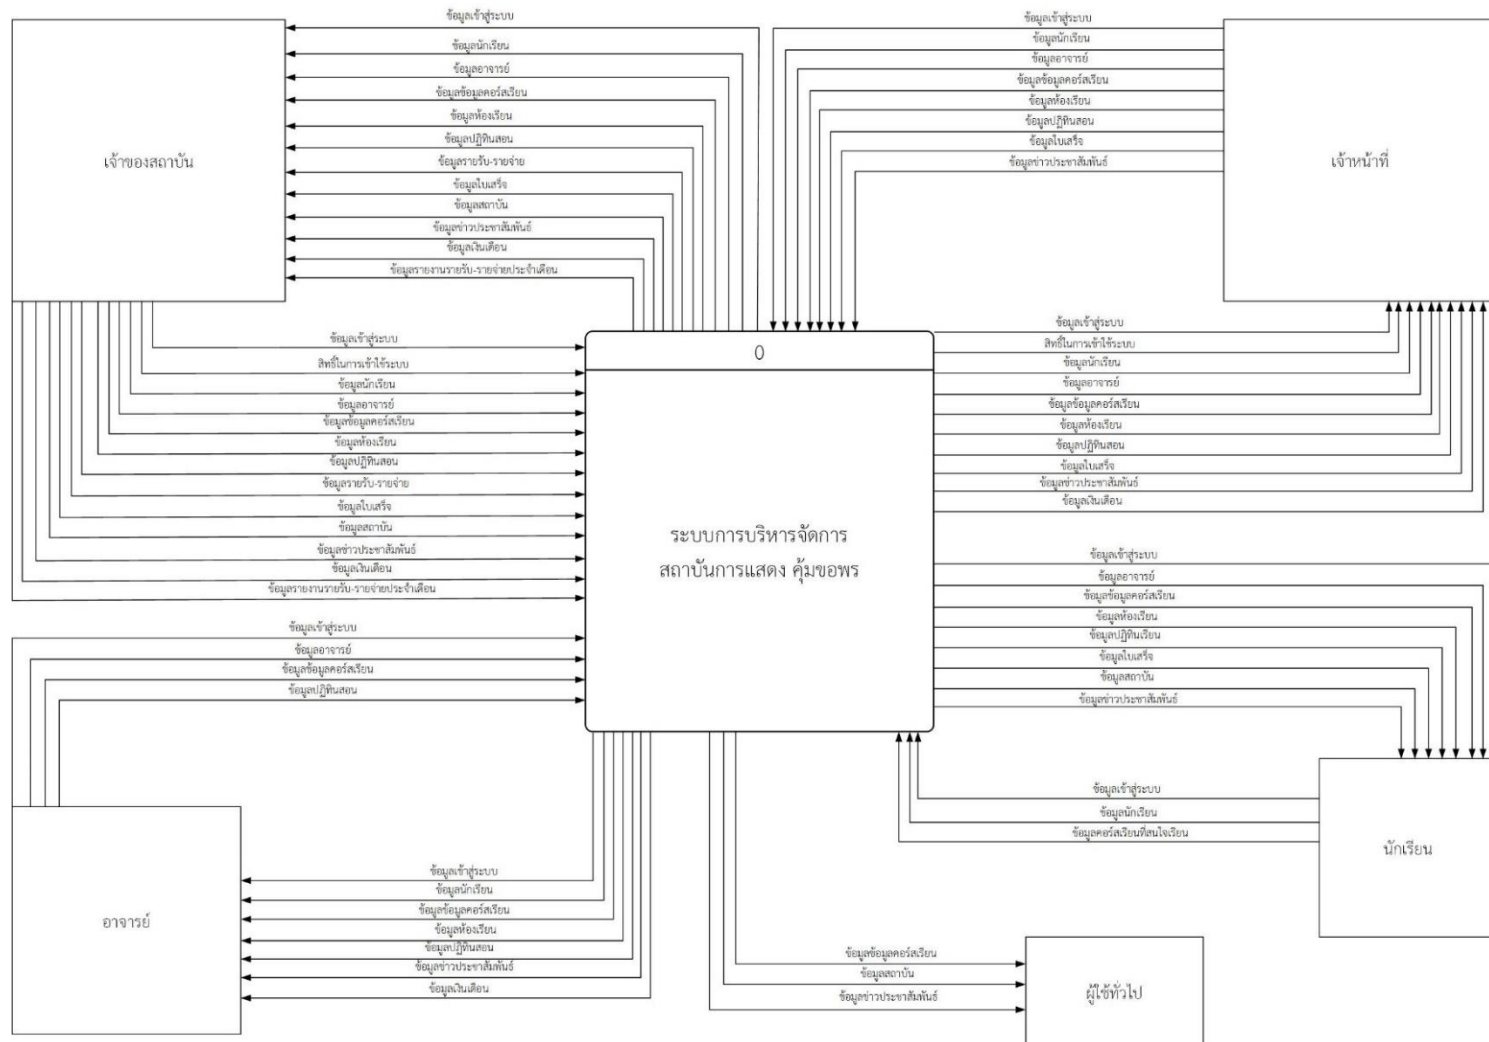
ข้อมูลเข้าสู่ระบบ
ข้อมูลนักเรียน
ข้อมูลอาจารย์
ข้อมูลข้อมูลคอร์สเรียน
ข้อมูลห้องเรียน
ข้อมูลปฏิทินสอน
ข้อมูลรายรับ-รายจ่าย
ข้อมูลใบเสร็จ
ข้อมูลสถาบัน
ข้อมูลข่าวประชาสัมพันธ์
ข้อมูลเงินเดือน
ข้อมูลรายงานรายรับ-รายจ่ายประจำเดือน

เจ้าของสถาบัน

ข้อมูลเข้าสู่ระบบ
ข้อมูลนักเรียน
ข้อมูลอาจารย์
ข้อมูลข้อมูลคอร์สเรียน
ข้อมูลห้องเรียน
ข้อมูลปฏิทินสอน
ข้อมูลใบเสร็จ
ข้อมูลข่าวประชาสัมพันธ์

เจ้าหน้าที่

ข้อมูลเข้าสู่ระบบ
สิทธิ์ในการเข้าใช้ระบบ
ข้อมูลนักเรียน
ข้อมูลอาจารย์
ข้อมูลข้อมูลคอร์สเรียน
ข้อมูลห้องเรียน
ข้อมูลปฏิทินสอน
ข้อมูลรายรับ-รายจ่าย
ข้อมูลใบเสร็จ
ข้อมูลสถาบัน
ข้อมูลข่าวประชาสัมพันธ์
ข้อมูลเงินเดือน
ข้อมูลรายงานรายรับ-รายจ่ายประจำเดือน

0

ระบบการบริหารจัดการ สถาบันการแสดง คุ้มขอพร

ข้อมูลเข้าสู่ระบบ
สิทธิ์ในการเข้าใช้ระบบ
ข้อมูลนักเรียน
ข้อมูลอาจารย์
ข้อมูลข้อมูลคอร์สเรียน
ข้อมูลห้องเรียน
ข้อมูลปฏิทินสอน
ข้อมูลใบเสร็จ
ข้อมูลข่าวประชาสัมพันธ์
ข้อมูลเงินเดือน

ข้อมูลเข้าสู่ระบบ
ข้อมูลอาจารย์
ข้อมูลข้อมูลคอร์สเรียน
ข้อมูลห้องเรียน
ข้อมูลปฏิทินเรียน
ข้อมูลใบเสร็จ
ข้อมูลสถาบัน
ข้อมูลข่าวประชาสัมพันธ์

ข้อมูลเข้าสู่ระบบ
ข้อมูลอาจารย์
ข้อมูลข้อมูลคอร์สเรียน
ข้อมูลปฏิทินสอน

ข้อมูลเข้าสู่ระบบ
ข้อมูลนักเรียน
ข้อมูลคอร์สเรียนที่สนใจเรียน

นักเรียน

อาจารย์

ข้อมูลเข้าสู่ระบบ
ข้อมูลนักเรียน
ข้อมูลข้อมูลคอร์สเรียน
ข้อมูลห้องเรียน
ข้อมูลปฏิทินสอน
ข้อมูลข่าวประชาสัมพันธ์
ข้อมูลเงินเดือน

ข้อมูลข้อมูลคอร์สเรียน
ข้อมูลสถาบัน
ข้อมูลข่าวประชาสัมพันธ์

ผู้ใช้ทั่วไป